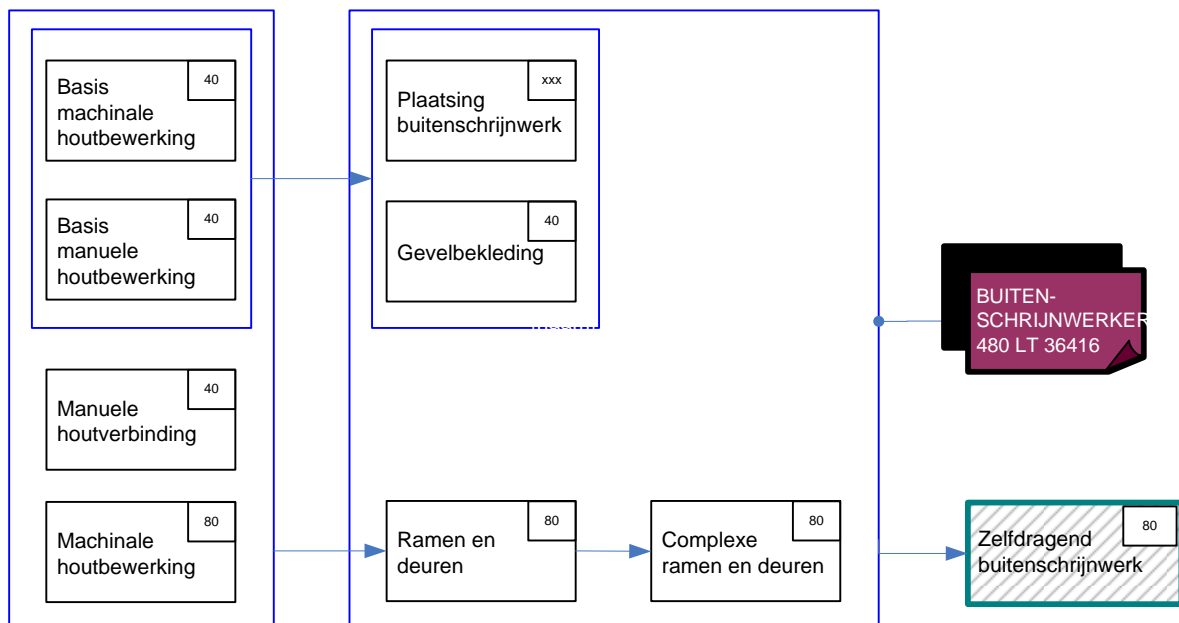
Basis machinale houtbewerking 40

Basis manuele houtbewerking 40

Manuele houtverbinding 40

Machinale houtbewerking 80

Plaatsing buitenschrijnwerk xxx

Gevelbekleding 40

Ramen en deuren 80

Complexe ramen en deuren 80

BUITEN-SCHRIJNWERKER 480 LT 36416

Zelfdragend buitenschrijnwerk 80